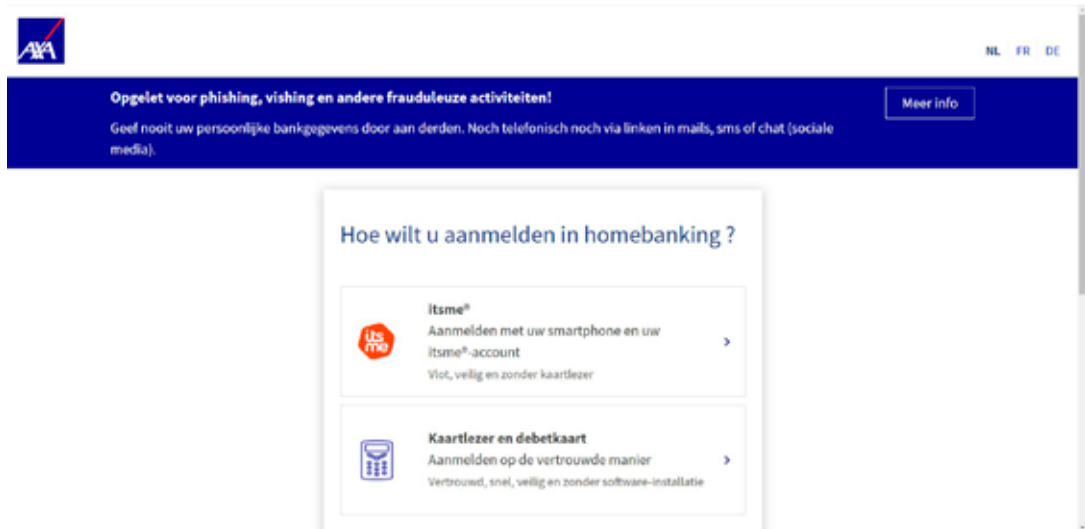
AXA

NL FR DE

Opgelet voor phishing, vishing en andere frauduleuze activiteiten!

Geef nooit uw persoonlijke bankgegevens door aan derden. Noch telefonisch noch via linken in mails, sms of chat (sociale media).

Meer info

Hoe wilt u aanmelden in homebanking ?

its me

itsme®
Aanmelden met uw smartphone en uw itsme®-account
Vlot, veilig en zonder kaartlezer

Kaartlezer en debetkaart
Aanmelden op de vertrouwde manier
Vertrouwd, snel, veilig en zonder software-installatie